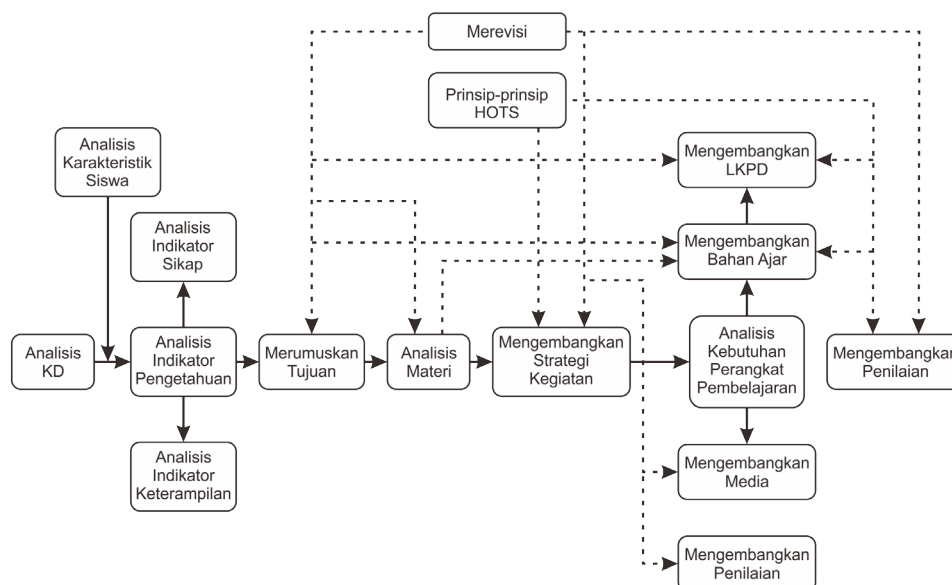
Merevisi

Prinsip-prinsip HOTS

Analisis Karakteristik Siswa

Mengembangkan LKPD

Analisis Indikator Sikap

Mengembangkan Bahan Ajar

Analisis KD

Analisis Indikator Pengetahuan

Merumuskan Tujuan

Analisis Materi

Mengembangkan Strategi Kegiatan

Analisis Kebutuhan Perangkat Pembelajaran

Mengembangkan Penilaian

Analisis Indikator Keterampilan

Mengembangkan Media

Mengembangkan Penilaian